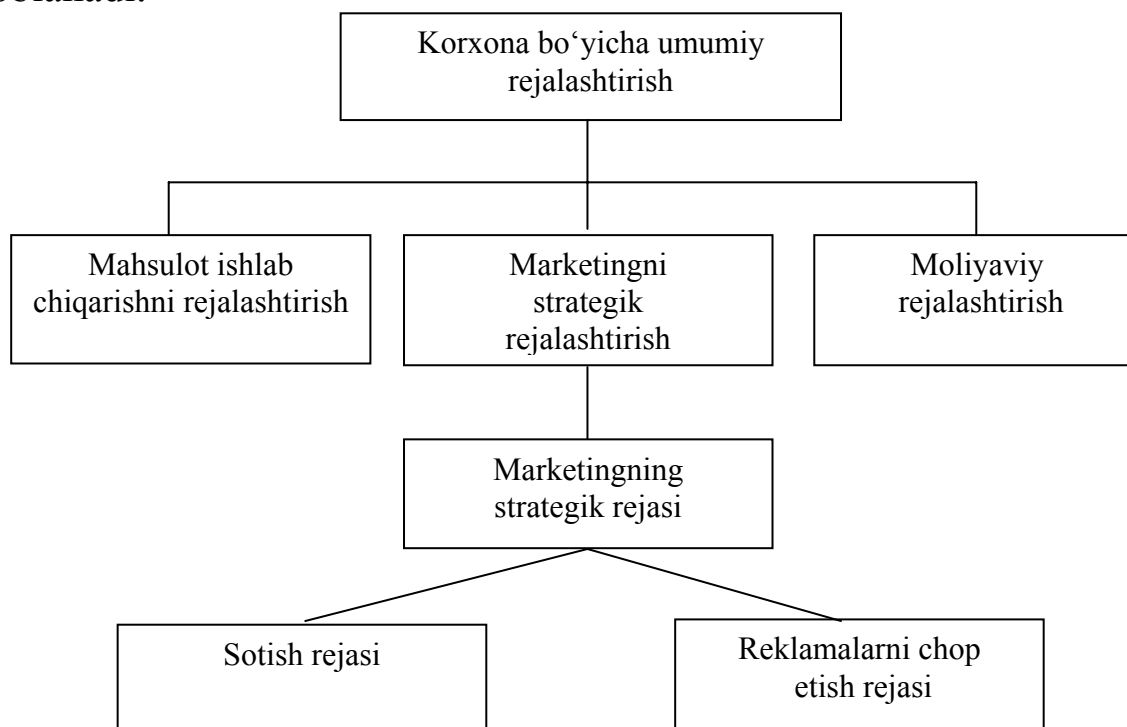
bo'ladi.

Korxona bo'yicha umumiy rejalashtirish

Mahsulot ishlab chiqarishni rejalashtirish

Marketingni strategik rejalashtirish

Moliyaviy rejalashtirish

Marketingning strategik rejasi

Sotish rejasi

Reklamalarni chop etish rejasi